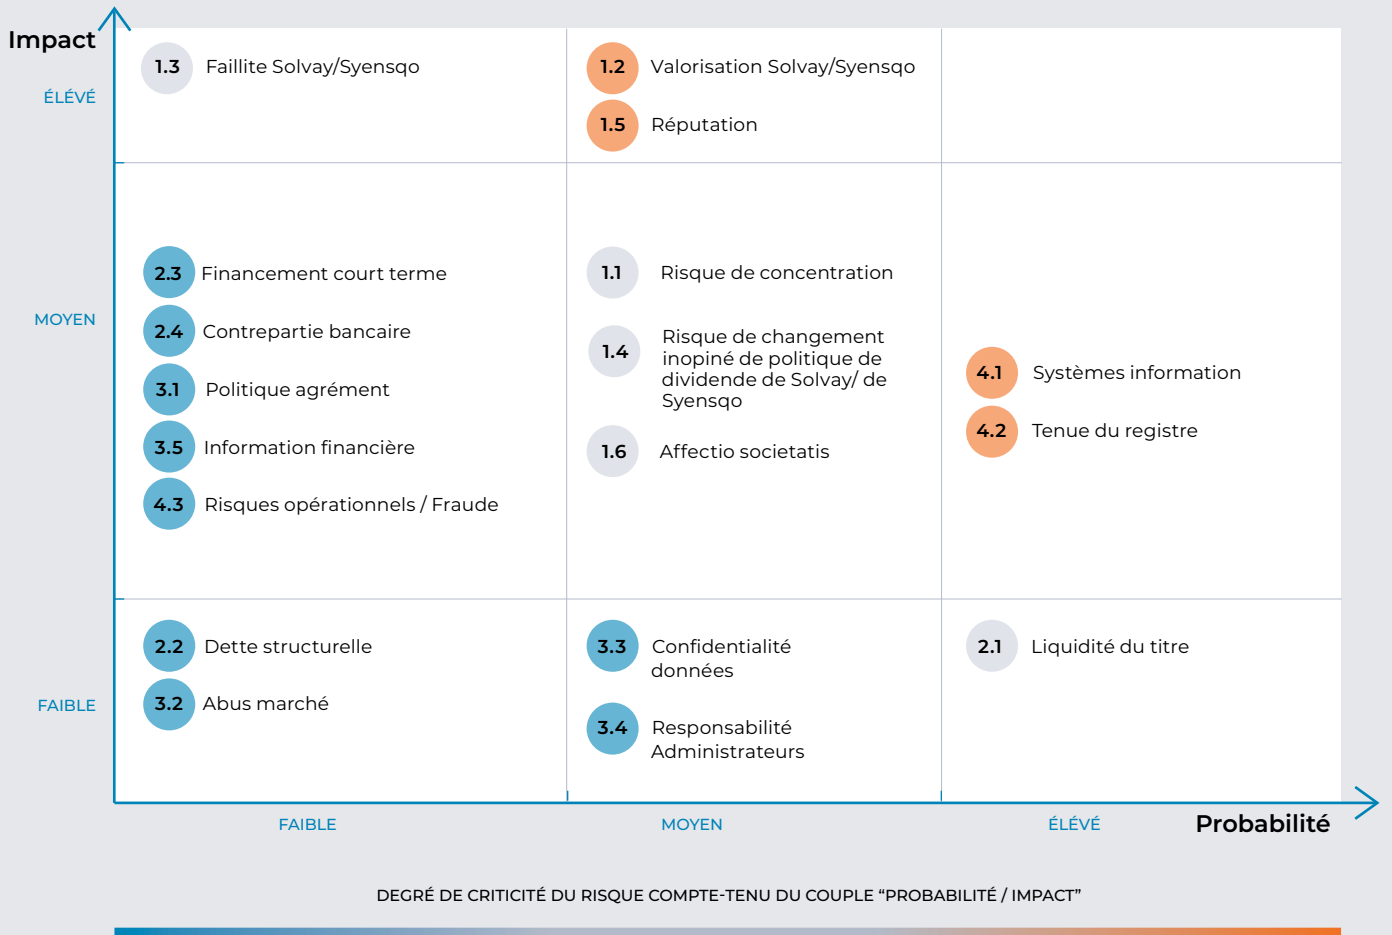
Impact

ÉLÉVÉ

1.3 Faillite Solvay/Syensqo

1.2 Valorisation Solvay/Syensqo

1.5 Réputation

MOYEN

2.3 Financement court terme

2.4 Contrepartie bancaire

3.1 Politique agrément

3.5 Information financière

4.3 Risques opérationnels / Fraude

1.1 Risque de concentration

1.4 Risque de changement inopiné de politique de dividende de Solvay/ de Syensqo

1.6 Affectio societatis

4.1 Systèmes information

4.2 Tenue du registre

FAIBLE

2.2 Dette structurelle

3.2 Abus marché

3.3 Confidentialité données

3.4 Responsabilité Administrateurs

2.1 Liquidité du titre

FAIBLE MOYEN ÉLÉVÉ Probabilité

DEGRÉ DE CRITICITÉ DU RISQUE COMPTE-TENU DU COUPLE “PROBABILITÉ / IMPACT”